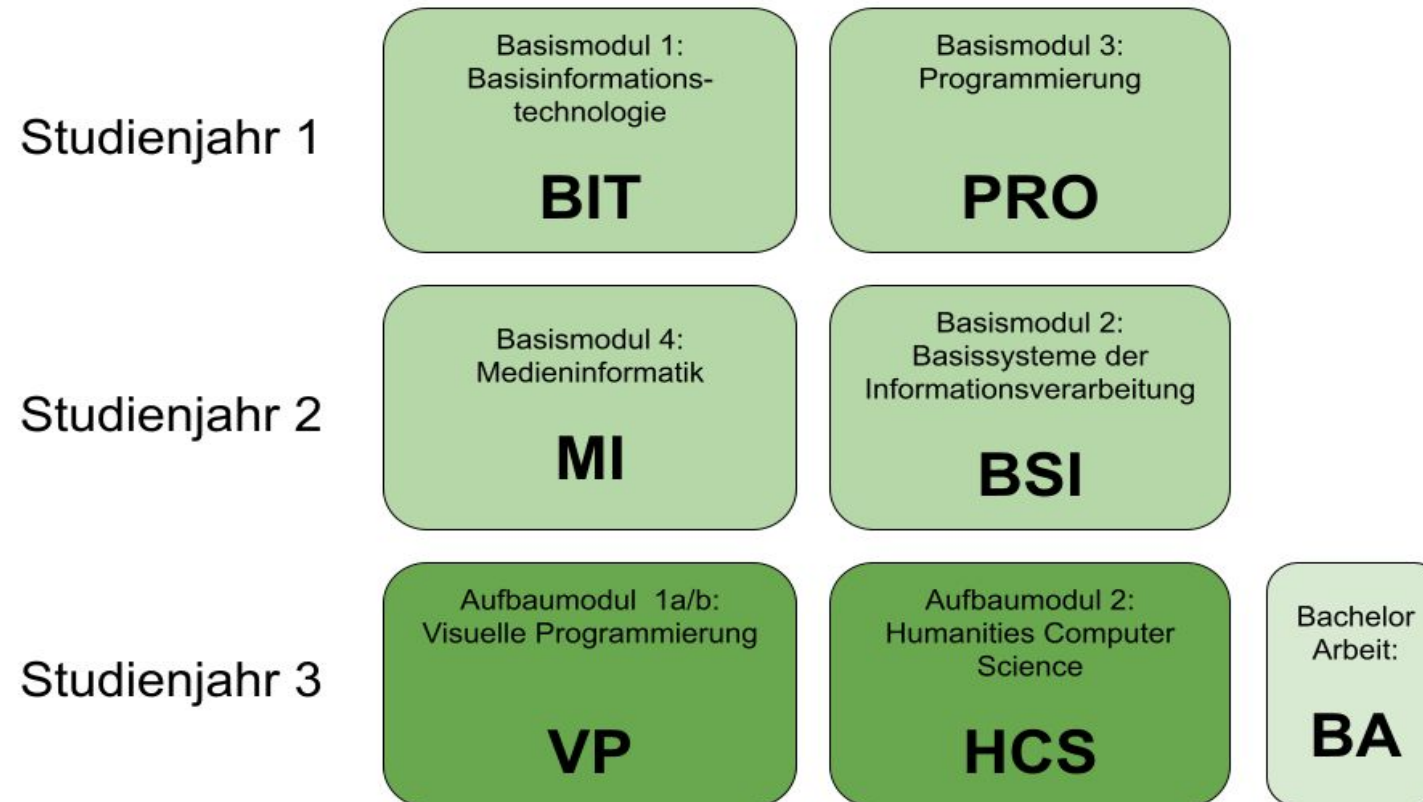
Studienjahr 1

Basismodul 1: Basisinformationstechnologie

BIT

Basismodul 3: Programmierung

PRO

Studienjahr 2

Basismodul 4: Medieninformatik

MI

Basismodul 2: Basissysteme der Informationsverarbeitung

BSI

Studienjahr 3

Aufbaumodul 1a/b: Visuelle Programmierung

VP

Aufbaumodul 2: Humanities Computer Science

HCS

Bachelor Arbeit:

BA